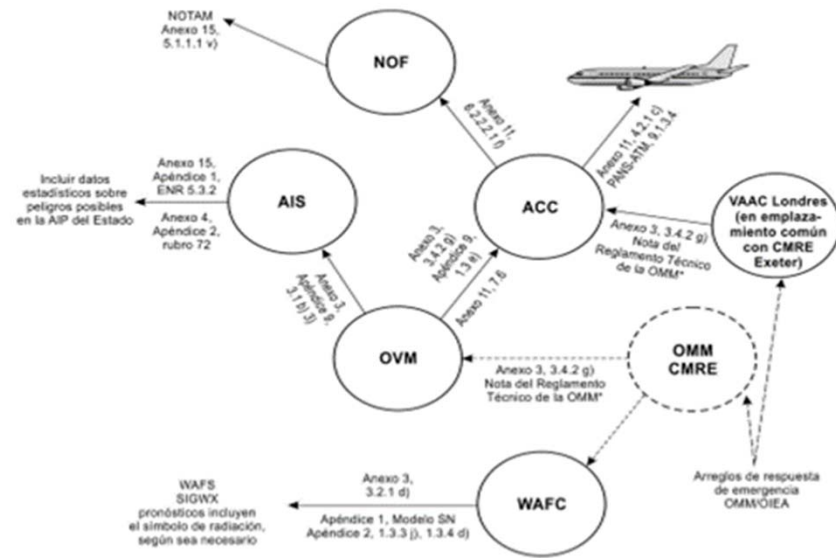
NOTAM
Anexo 15,
5.1.1.1 v)

NOF

Anexo 11,
6.2.2.1 f)

Incluir datos estadísticos sobre peligros posibles en la AIP del Estado

Anexo 15,
Apéndice 1,
ENR 5.3.2

Anexo 4,
Apéndice 2,
rubro 72

AIS

ACC

Anexo 11, 4.2.1 c)
PANS-ATM, 9.1.3.4

Anexo 3, 3.4.2 g)
Nota del Reglamento Técnico de la OMM*

VAAC Londres (en emplazamiento común con CMRE Exeter)

Anexo 3,
3.4.2 g)
Apéndice 9,
1.3 e)

Anexo 3,
Apéndice 9,
3.1 b) 3)

Anexo 11, 7.6

OVM

Anexo 3, 3.4.2 g)
Nota del Reglamento
Técnico de la OMM*

OMM
CMRE

WAFS
SIGWX
pronósticos incluyen
el símbolo de radiación,
según sea necesario

Anexo 3,
3.2.1 d)

Apéndice 1, Modelo SN
Apéndice 2, 1.3.3 j), 1.3.4 d)

WAFC

Arreglos de respuesta
de emergencia
OMM/OIEA